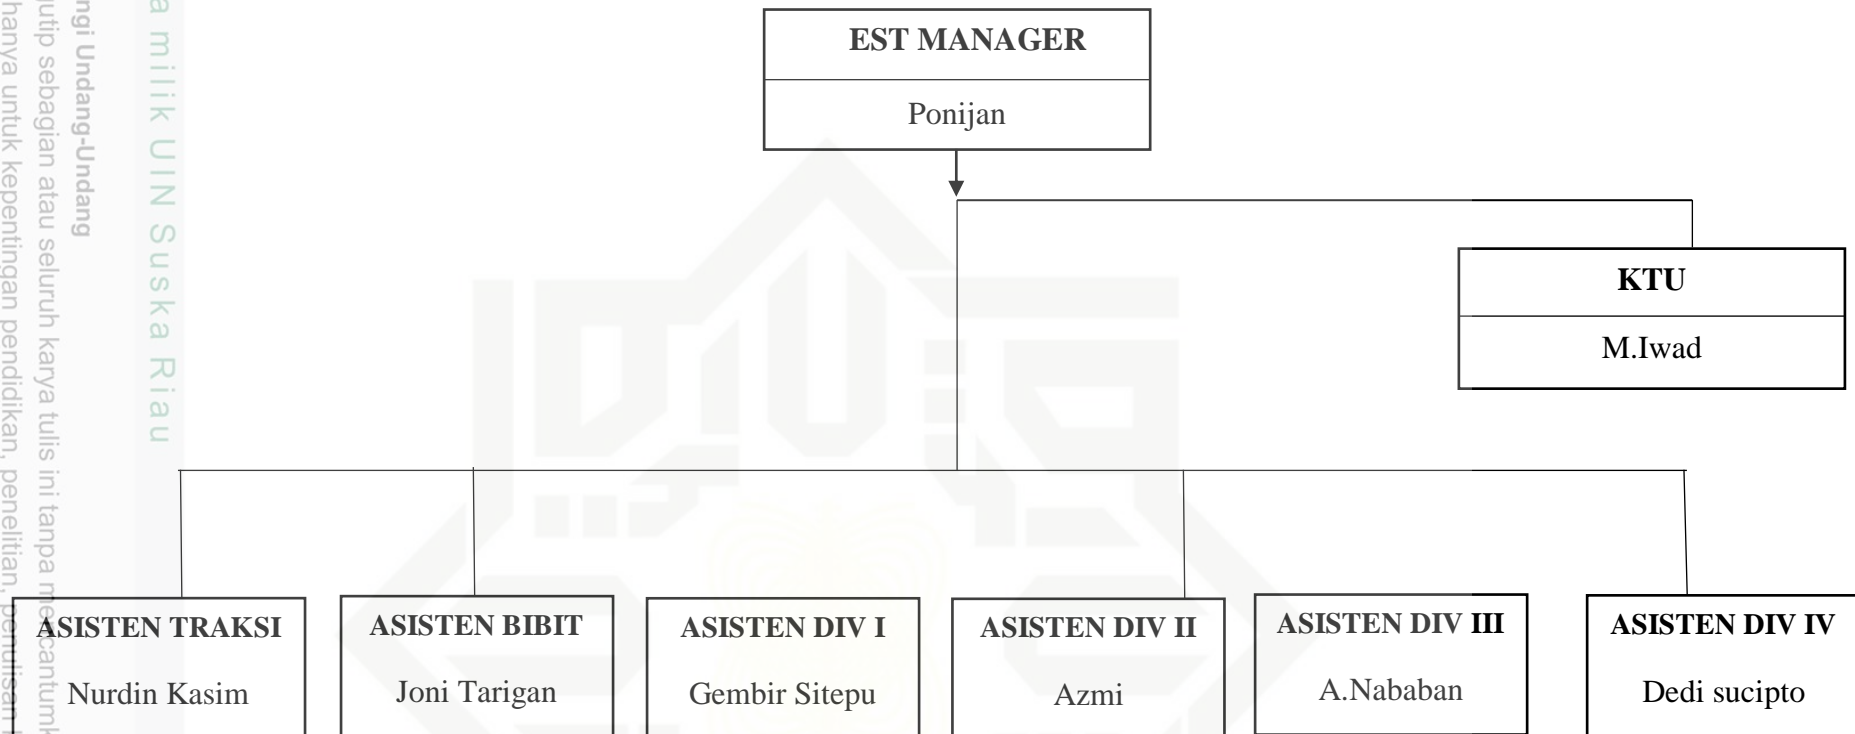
a milik UIN Suska Riau

ngi Undang-Undang
utip sebagian atau seluruh karya tulis ini tanpa mencantumk
hanya untuk kepentingan pendidikan, penelitian, penulisan k

EST MANAGER

Ponijan

KTU

M.Iwad

ASISTEN TRAKSI

Nurdin Kasim

ASISTEN BIBIT

Joni Tarigan

ASISTEN DIV I

Gembir Sitepu

ASISTEN DIV II

Azmi

ASISTEN DIV III

A.Nababan

ASISTEN DIV IV

Dedi sucipto